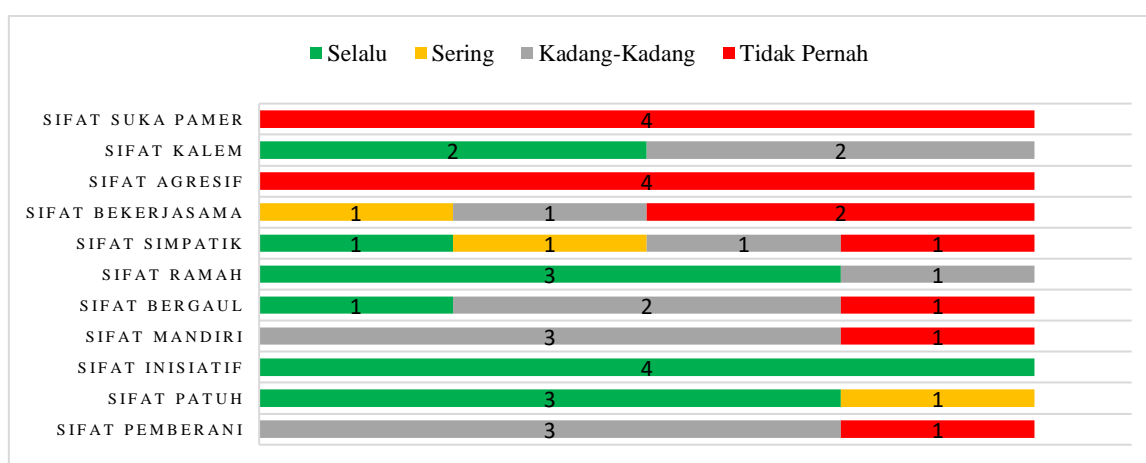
Selalu Sering Kadang-Kadang Tidak Pernah

| | Selalu | Sering | Kadang-Kadang | Tidak Pernah |
|---|---|---|---|---|
| SIFAT SUKA PAMER | | | | 4 |
| SIFAT KALEM | 2 | | 2 | |
| SIFAT AGRESIF | | | | 4 |
| SIFAT BEKERJASAMA | | 1 | 1 | 2 |
| SIFAT SIMPATIK | 1 | 1 | 1 | 1 |
| SIFAT RAMAH | 3 | | 1 | |
| SIFAT BERGAUL | 1 | | 2 | 1 |
| SIFAT MANDIRI | | | 3 | 1 |
| SIFAT INISIATIF | 4 | | | |
| SIFAT PATUH | 3 | 1 | | |
| SIFAT PEMBERANI | | | 3 | 1 |